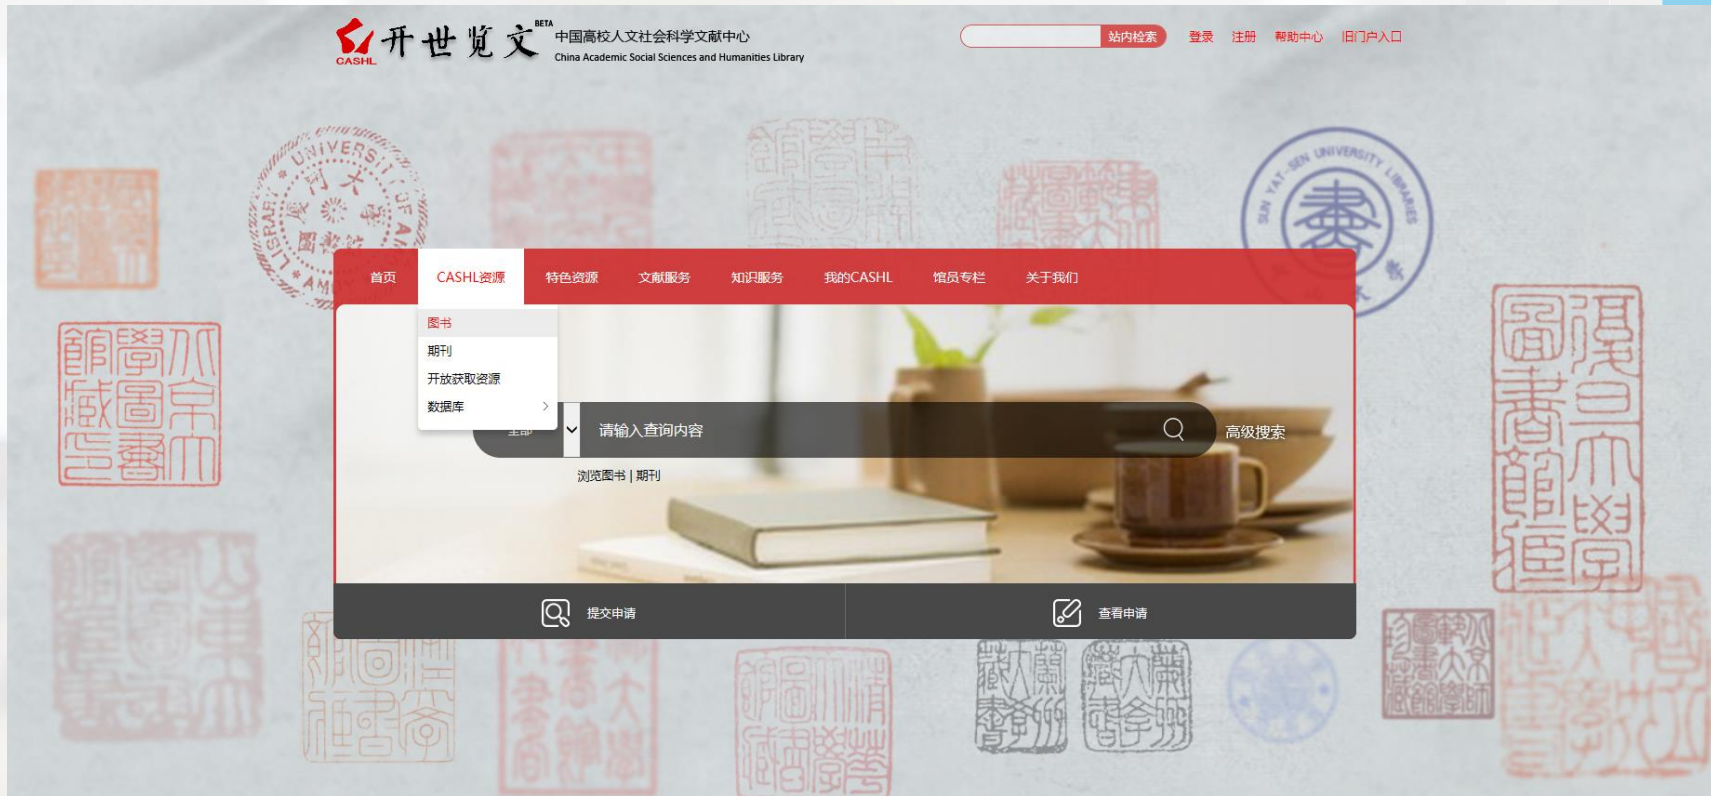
CASHL 开世览文 BETA 中国高校人文社会科学文献中心
China Academic Social Sciences and Humanities Library

站内检索 登录 注册 帮助中心 旧门户入口

首页 CASHL资源 特色资源 文献服务 知识服务 我的CASHL 馆员专栏 关于我们

图书
期刊
开放获取资源
数据库

请输入查询内容 高级搜索

浏览图书 | 期刊

提交申请 查看申请